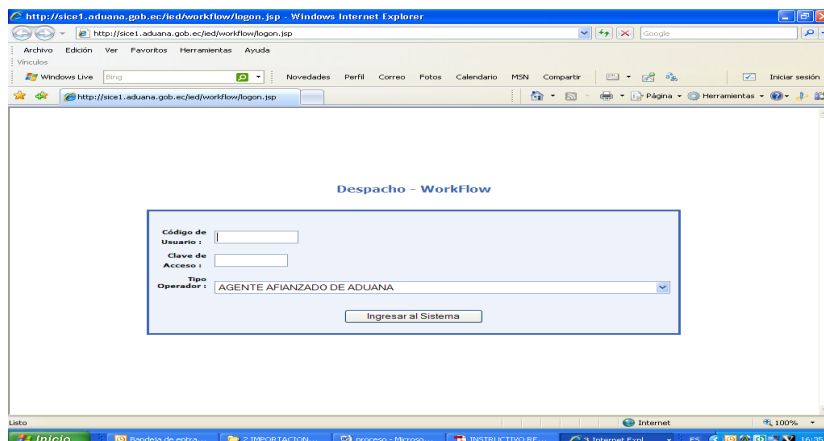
http://sice1.aduana.gob.ec/ied/workflow/logon.jsp - Windows Internet Explorer

http://sice1.aduana.gob.ec/ied/workflow/logon.jsp

Google

Archivo Edición Ver Favoritos Herramientas Ayuda

Vínculos

Windows Live Bing Novedades Perfil Correo Fotos Calendario MSN Compartir Iniciar sesión

http://sice1.aduana.gob.ec/ied/workflow/logon.jsp

Página Herramientas

Despacho - WorkFlow

Código de Usuario :

Clave de Acceso :

Tipo Operador : AGENTE AFIANZADO DE ADUANA

Ingresar al Sistema

Listo

Internet

100%

Inicio

Bandeja de entra...

2 IMPORTACION ...

proceso - Microso...

INSTRUCTIVO RE...

3 Internet Expl...

ES

16:35